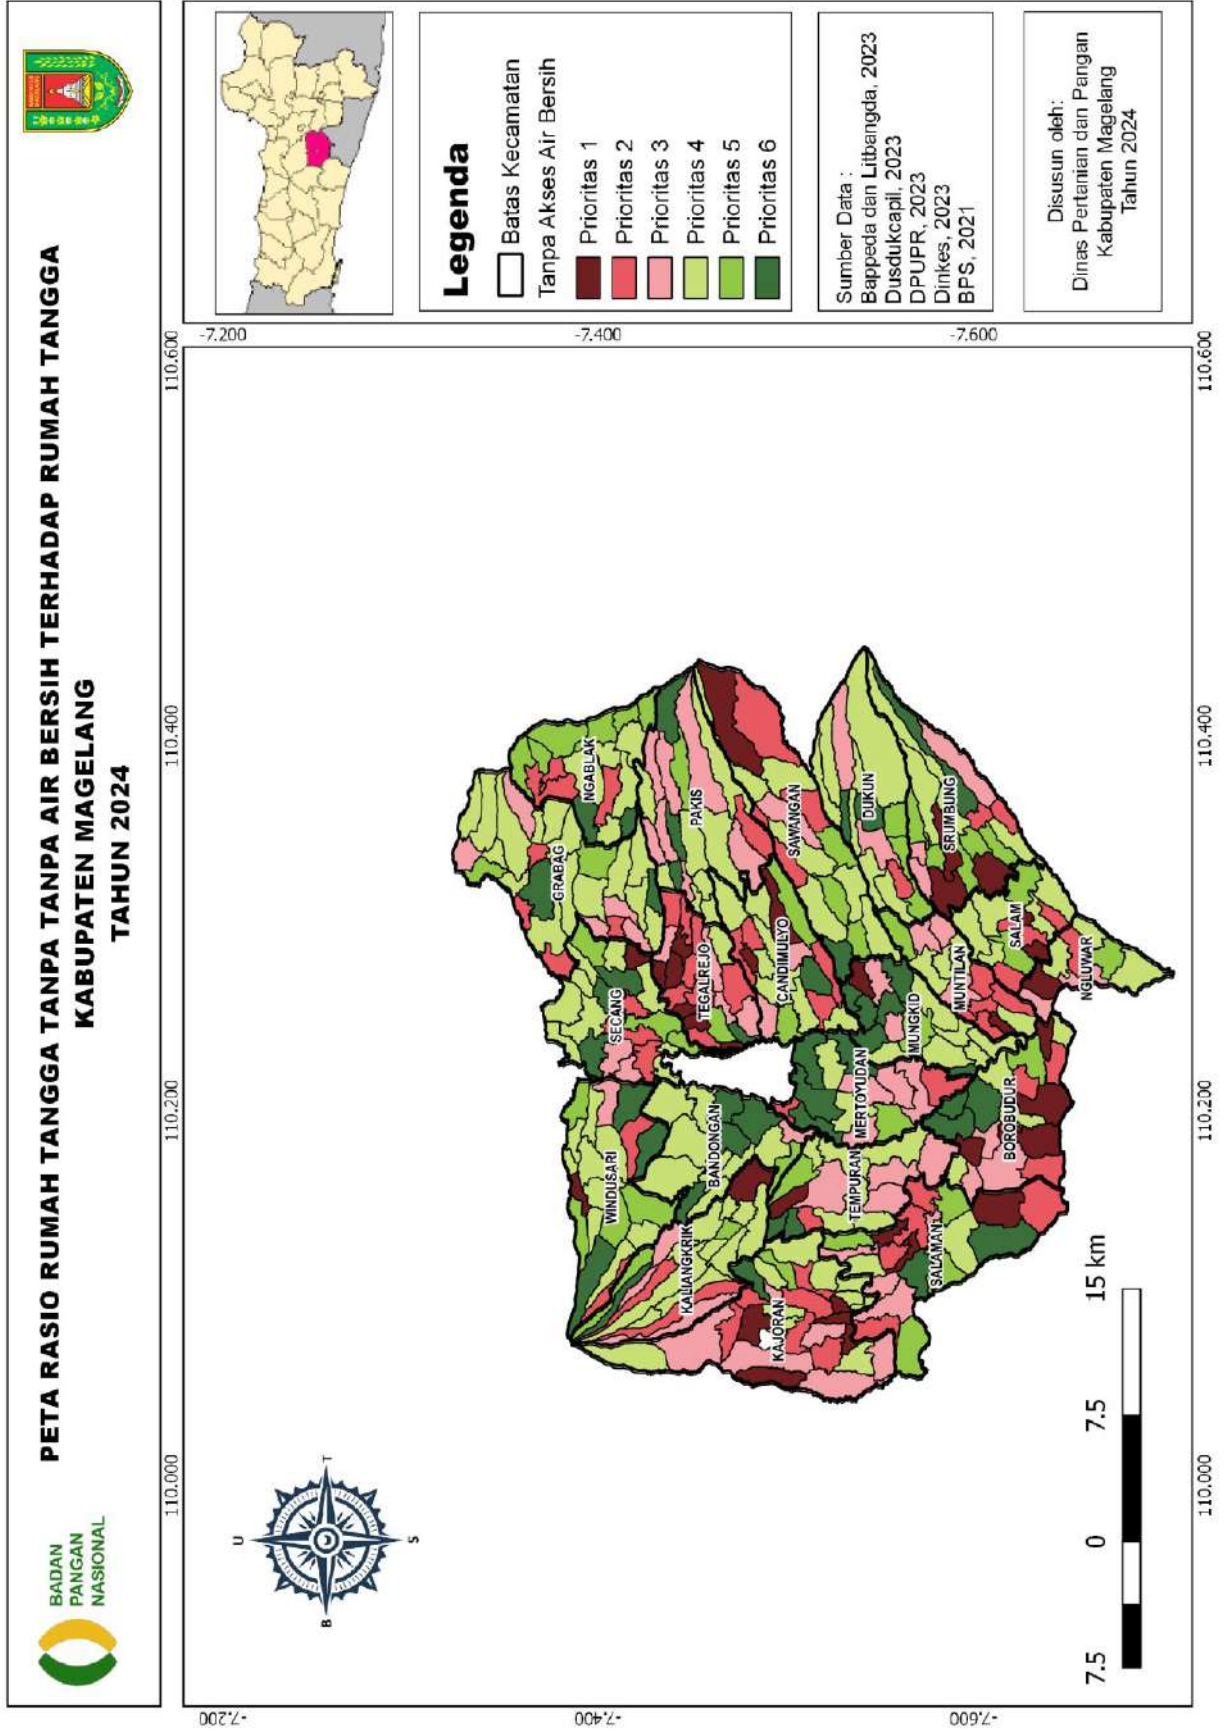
PETA RASIO RUMAH TANGGA TANPA TANPA AIR BERSIH TERHADAP RUMAH TANGGA
KABUPATEN MAGELANG
TAHUN 2024

BADAN PANGAN NASIONAL

Legenda
Batas Kecamatan
Tanpa Akses Air Bersih
Prioritas 1
Prioritas 2
Prioritas 3
Prioritas 4
Prioritas 5
Prioritas 6

Sumber Data :
Bappeda dan Litbangda, 2023
Dusdukcapil, 2023
DPUPR, 2023
Dinkes, 2023
BPS, 2021

Disusun oleh:
Dinas Pertanian dan Pangan
Kabupaten Magelang
Tahun 2024

-7,200
-7,400
-7,600
110,000
110,200
110,400
110,600

NGABLAK
PAKIS
SAWANGAN
DUKUN
SRUMBUNG
GRABAG
CANDIMULYO
SALAM
TEGALREJO
NGLUWAR
SECANG
MUNTILAN
MUNGKID
MERTOYUDAN
BANDONGAN
BOROBUDUR
WINDUSARI
TEMPURAN
KALIANGKRIK
SALAMAN
KAJORAN

U
T
S
B

7.5
0
7.5
15 km